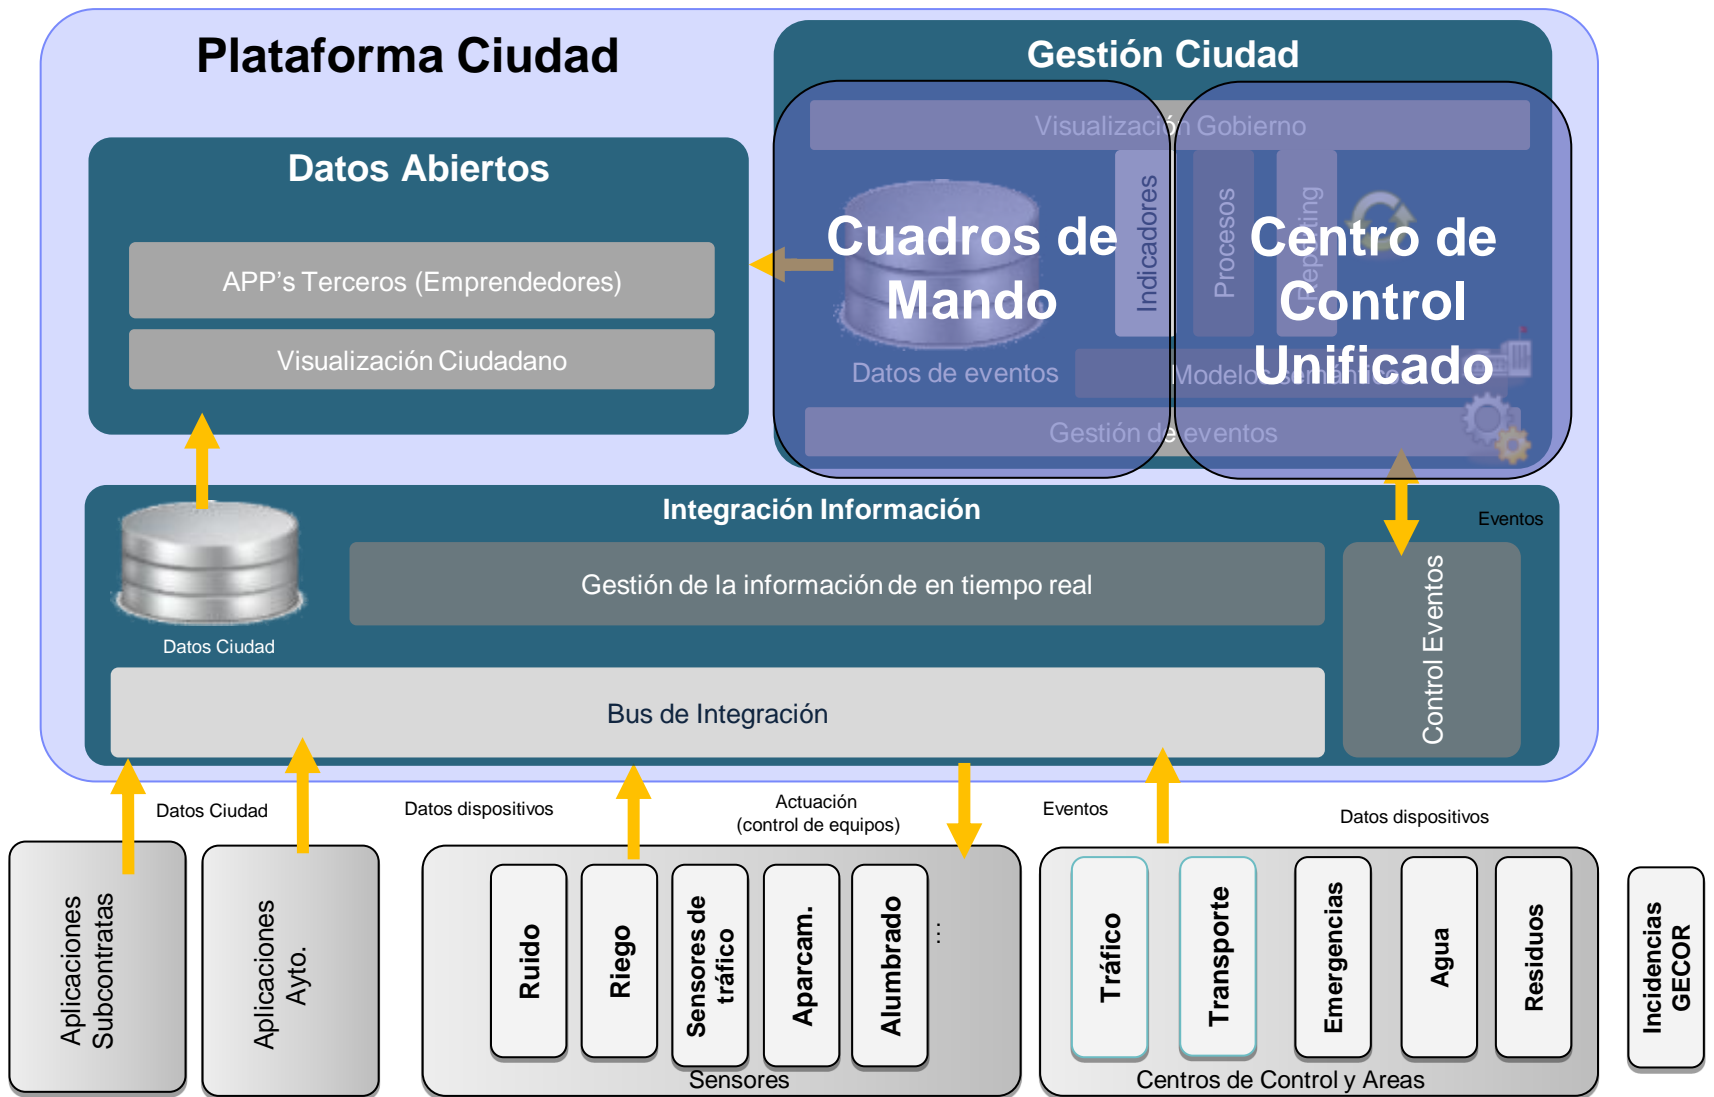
Plataforma Ciudad

Gestión Ciudad

Visualización Gobierno

Indicadores

Procesos

Reporting

Cuadros de Mando

Centro de Control Unificado

Datos de eventos

Modelo semántico

Gestión de eventos

Datos Abiertos

APP's Terceros (Emprendedores)

Visualización Ciudadano

Integración Información

Eventos

Gestión de la información de en tiempo real

Datos Ciudad

Control Eventos

Bus de Integración

Datos Ciudad

Datos dispositivos

Actuación (control de equipos)

Eventos

Datos dispositivos

Aplicaciones Subcontratas

Aplicaciones Ayto.

Ruido

Riego

Sensores de tráfico

Aparcam.

Alumbrado

...

Sensores

Tráfico

Transporte

Emergencias

Agua

Residuos

Centros de Control y Areas

Incidencias GECOR